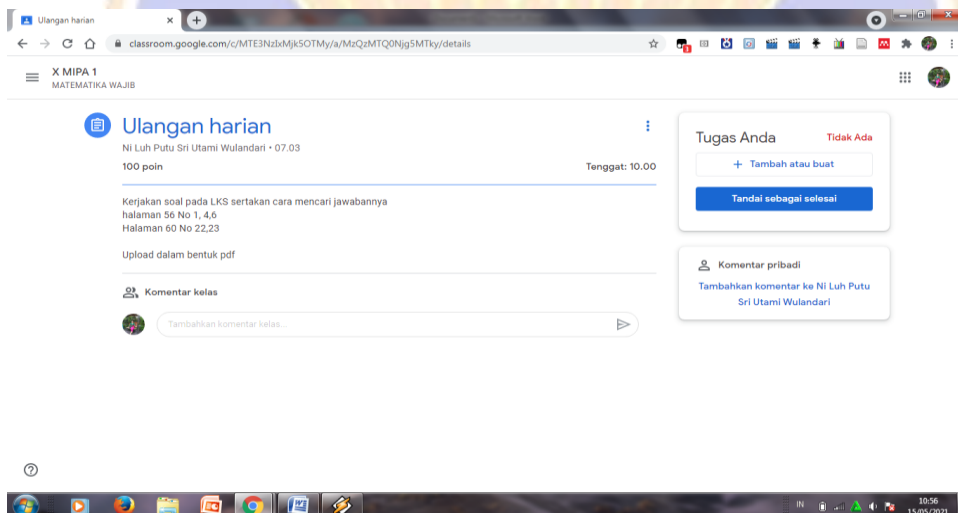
Ulangan harian

classroom.google.com/c/MTE3NzIxMjk5OTMy/a/MzQzMTQ0Njg5MTky/details

X MIPA 1
MATEMATIKA WAJIB

Ulangan harian
Ni Luh Putu Sri Utami Wulandari • 07.03
100 poin
Tenggat: 10.00

Kerjakan soal pada LKS sertakan cara mencari jawabannya
halaman 56 No 1, 4,6
Halaman 60 No 22,23

Upload dalam bentuk pdf

Komentar kelas

Tambahkan komentar kelas...

Tugas Anda
Tidak Ada
+ Tambah atau buat
Tandai sebagai selesai

Komentar pribadi
Tambahkan komentar ke Ni Luh Putu Sri Utami Wulandari

IN
10:56
15/05/2021